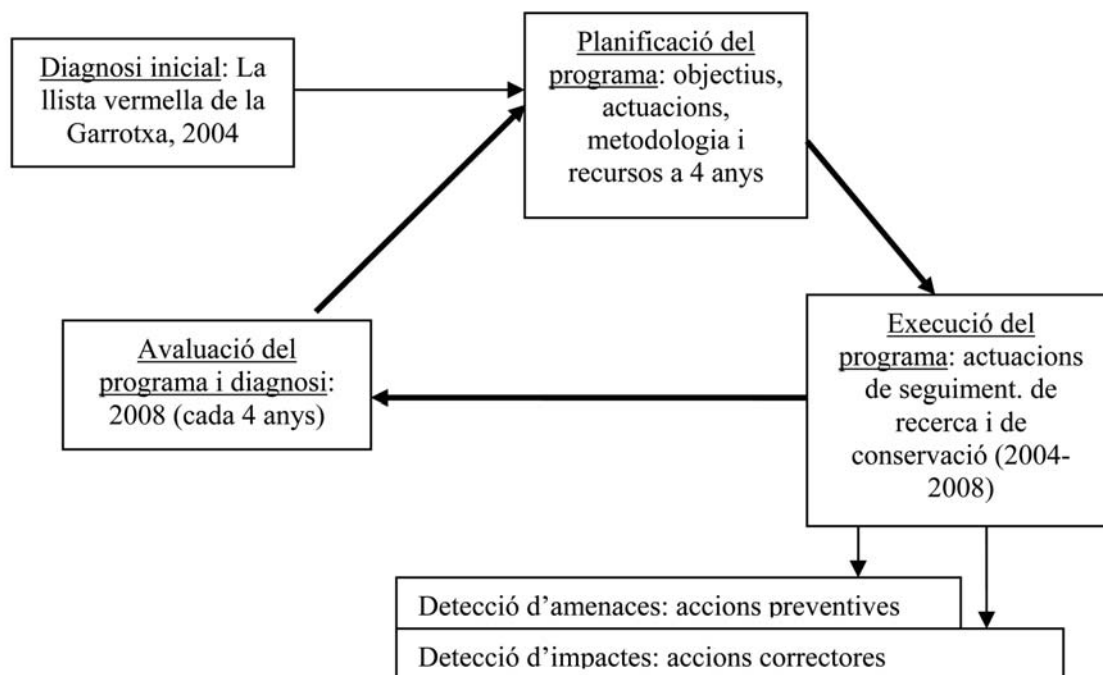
Diagnosi inicial: La llista vermella de la Garrotxa, 2004

Planificació del programa: objectius, actuacions, metodologia i recursos a 4 anys

Avaluació del programa i diagnosi: 2008 (cada 4 anys)

Execució del programa: actuacions de seguiment. de recerca i de conservació (2004-2008)

Detecció d'amenaces: accions preventives

Detecció d'impactes: accions correctores